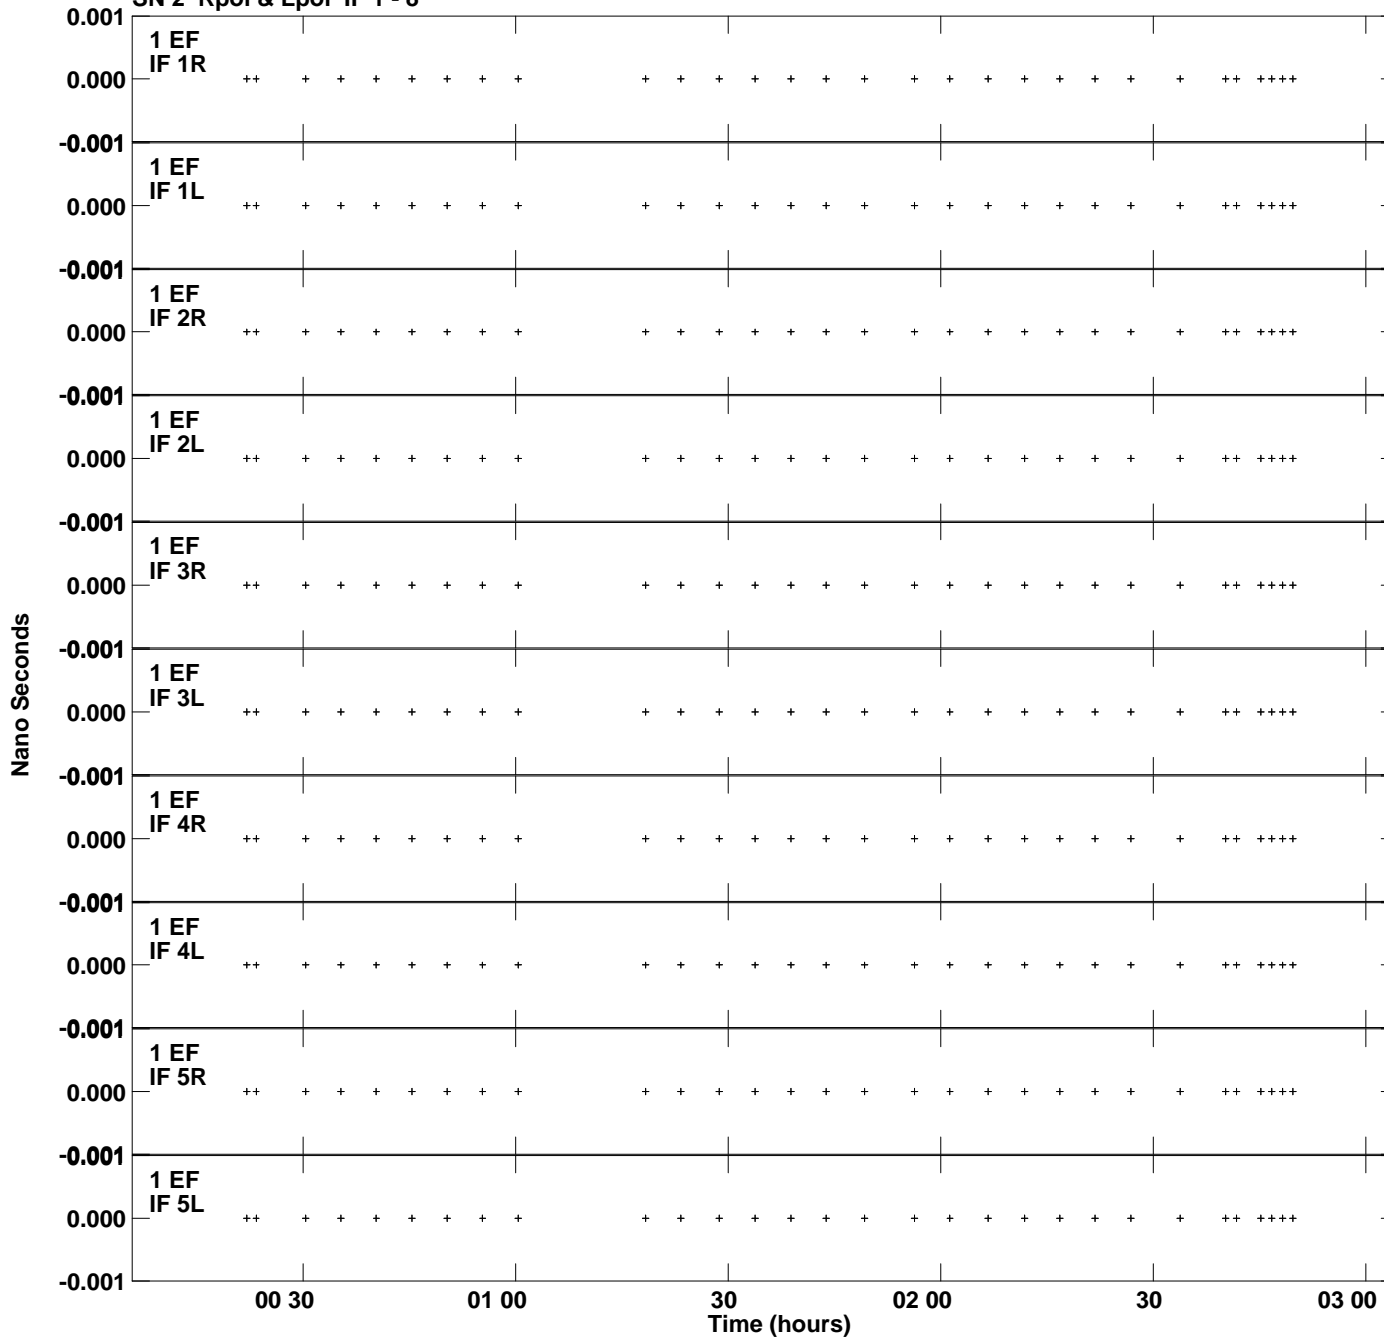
SN 2 Rpol & Lpol IF 1 - 8

0.001
1 EF
IF 1R
0.000
-0.001
1 EF
IF 1L
0.000
-0.001
1 EF
IF 2R
0.000
-0.001
1 EF
IF 2L
0.000
-0.001
1 EF
IF 3R
0.000
-0.001
1 EF
IF 3L
0.000
-0.001
1 EF
IF 4R
0.000
-0.001
1 EF
IF 4L
0.000
-0.001
1 EF
IF 5R
0.000
-0.001
1 EF
IF 5L
0.000
-0.001

Nano Seconds

00 30
01 00
30
02 00
30
03 00
Time (hours)